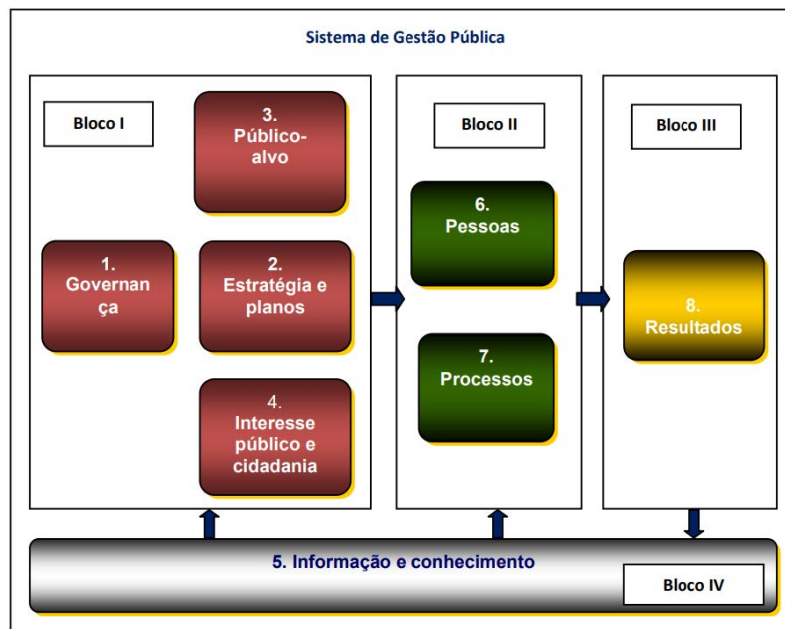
Sistema de Gestão Pública

Bloco I

3. Público-alvo

1. Governança

2. Estratégia e planos

4. Interesse público e cidadania

Bloco II

6. Pessoas

7. Processos

Bloco III

8. Resultados

5. Informação e conhecimento

Bloco IV